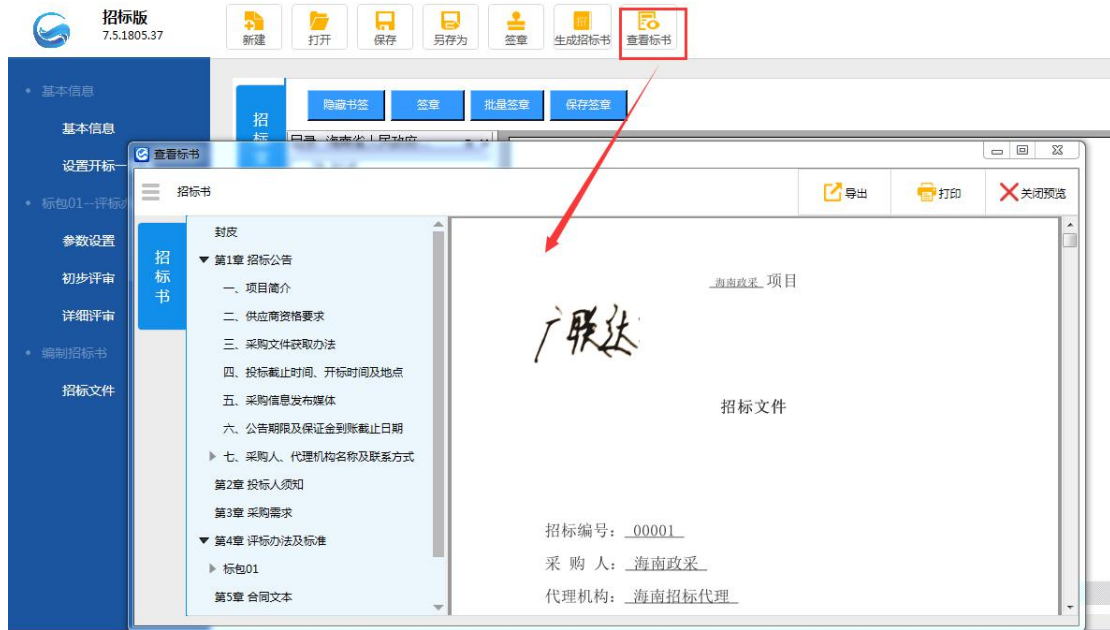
招标版
7.5.1805.37

新建 打开 保存 另存为 签章 生成招标书 查看标书

基本信息
基本信息
设置开标一
标包01--评标
参数设置
初步评审
详细评审
编制招标书
招标文件

招标

隐藏书签 签章 批量签章 保存签章

查看标书

招标书

导出 打印 关闭预览

招标书

封皮
第1章 招标公告
一、项目简介
二、供应商资格要求
三、采购文件获取办法
四、投标截止时间、开标时间及地点
五、采购信息发布媒体
六、公告期限及保证金到账截止日期
七、采购人、代理机构名称及联系方式
第2章 投标人须知
第3章 采购需求
第4章 评标办法及标准
标包01
第5章 合同文本

海南政采 项目

广联达

招标文件

招标编号: 00001
采 购 人: 海南政采
代理机构: 海南招标代理